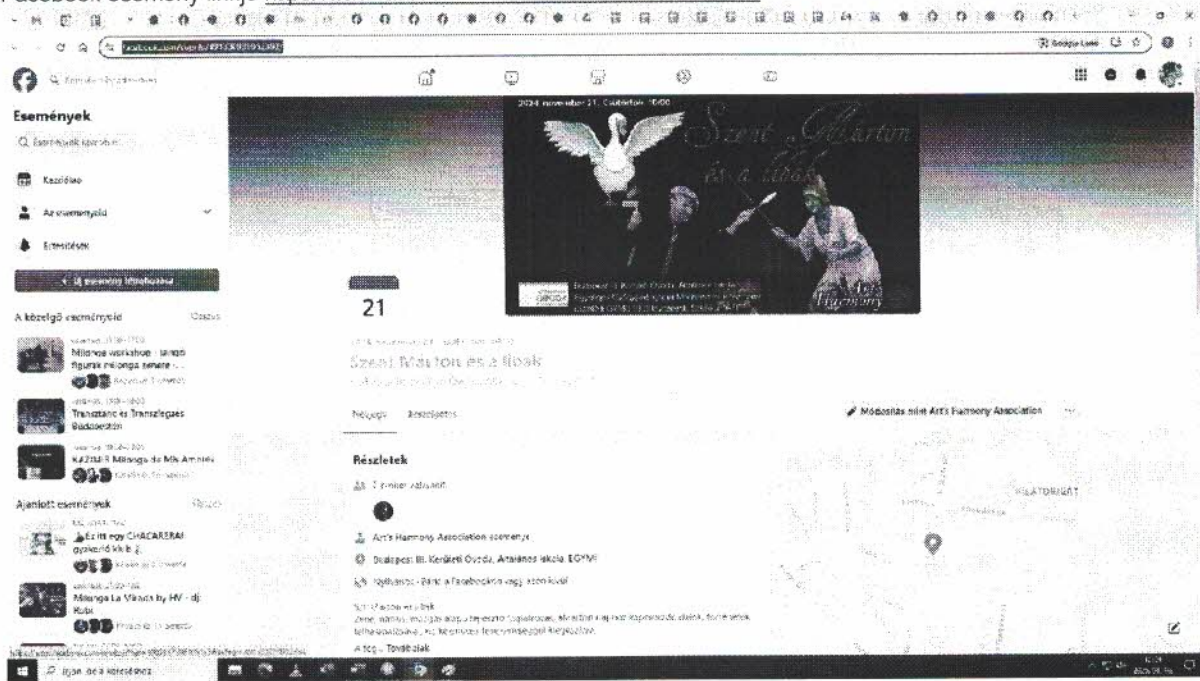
Facebook esemény linkje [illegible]

facebook.com/events/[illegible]

Eseménynek

Események

Q Események keresése

Kezdőlap

Az eseményeid

Értesítések

+ Új esemény létrehozása

A közelgő eseményeid

Milonga workshop - tangó figurák milonga zenere - ...

Transztánc és Transzlegaes Budaörsön

KAZINER Milonga és Mis Amores

Ajánlott események

Ez itt egy CHACARERA! gyakorló kk-k

Milonga La Mirada by HV - dj: Rubi

2024. november 21. Csütörtök 10:00

Szent Márton és a libák

Art's Harmony

21

Szent Márton és a libák

Névjegy

Részletek

Módosítás mint Art's Harmony Association

Részletek

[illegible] válaszolt

Art's Harmony Association eseménye

Budapest III. Kerületi Óvoda, Általános Iskola, EGYMI

Nyilvános · Bárki a Facebookon vagy azon kívül

Szent Márton és a libák

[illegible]

A tcg... Továbbiak

Írjon ide a kereséshez